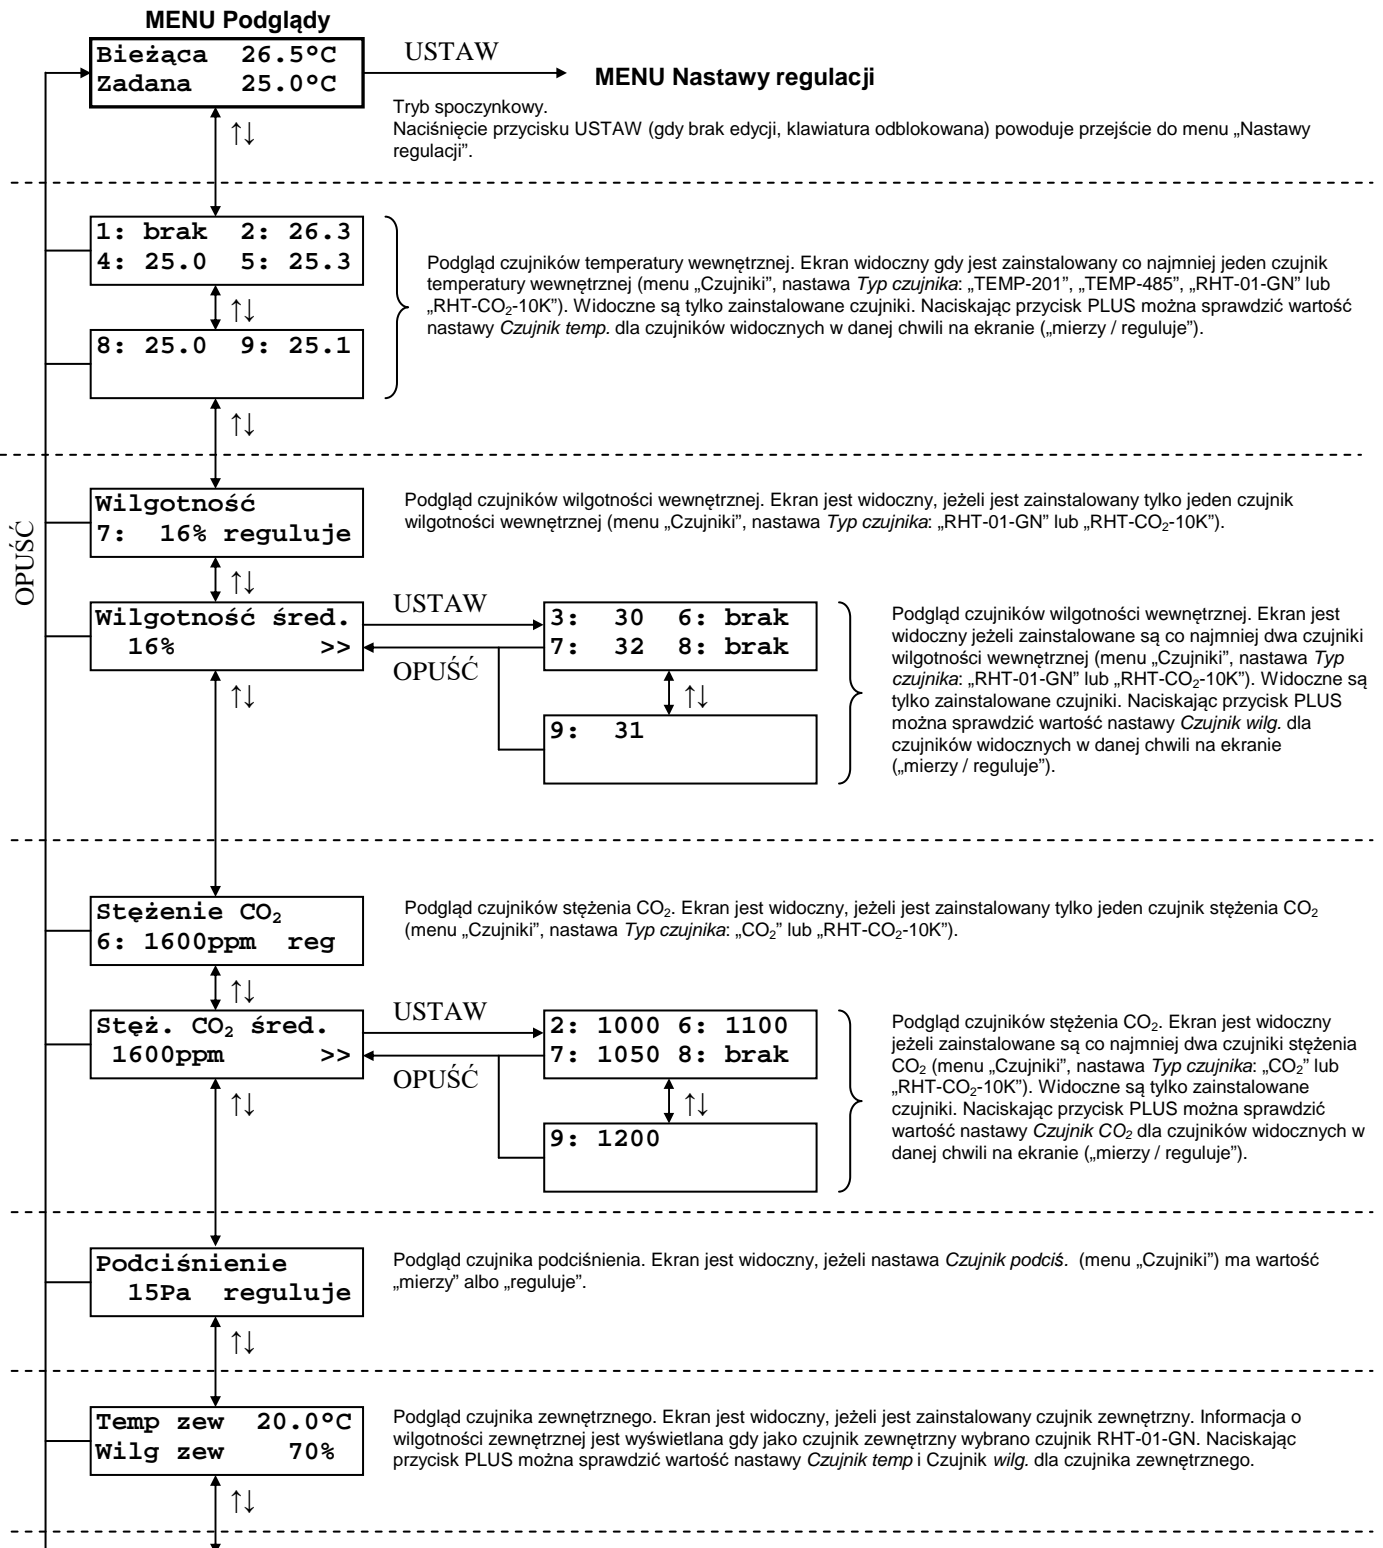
MENU Podglądy

Bieżąca 26.5°C
Zadana 25.0°C

USTAW

MENU Nastawy regulacji

Tryb spoczynkowy.
Naciśnięcie przycisku USTAW (gdy brak edycji, klawiatura odblokowana) powoduje przejście do menu „Nastawy regulacji".

↑↓

1: brak 2: 26.3
4: 25.0 5: 25.3

↑↓

8: 25.0 9: 25.1

Podgląd czujników temperatury wewnętrznej. Ekran widoczny gdy jest zainstalowany co najmniej jeden czujnik temperatury wewnętrznej (menu „Czujniki", nastawa *Typ czujnika*: „TEMP-201", „TEMP-485", „RHT-01-GN" lub „RHT-$CO_2$-10K"). Widoczne są tylko zainstalowane czujniki. Naciskając przycisk PLUS można sprawdzić wartość nastawy *Czujnik temp.* dla czujników widocznych w danej chwili na ekranie („mierzy / reguluje").

↑↓

OPUŚĆ

Wilgotność
7: 16% reguluje

Podgląd czujników wilgotności wewnętrznej. Ekran jest widoczny, jeżeli jest zainstalowany tylko jeden czujnik wilgotności wewnętrznej (menu „Czujniki", nastawa *Typ czujnika*: „RHT-01-GN" lub „RHT-$CO_2$-10K").

↑↓

Wilgotność śred.
16% >>

USTAW

OPUŚĆ

3: 30 6: brak
7: 32 8: brak

↑↓

9: 31

Podgląd czujników wilgotności wewnętrznej. Ekran jest widoczny jeżeli zainstalowane są co najmniej dwa czujniki wilgotności wewnętrznej (menu „Czujniki", nastawa *Typ czujnika*: „RHT-01-GN" lub „RHT-$CO_2$-10K"). Widoczne są tylko zainstalowane czujniki. Naciskając przycisk PLUS można sprawdzić wartość nastawy *Czujnik wilg.* dla czujników widocznych w danej chwili na ekranie („mierzy / reguluje").

↑↓

Stężenie $CO_2$
6: 1600ppm reg

Podgląd czujników stężenia $CO_2$. Ekran jest widoczny, jeżeli jest zainstalowany tylko jeden czujnik stężenia $CO_2$ (menu „Czujniki", nastawa *Typ czujnika*: „$CO_2$" lub „RHT-$CO_2$-10K").

↑↓

Stęż. $CO_2$ śred.
1600ppm >>

USTAW

OPUŚĆ

2: 1000 6: 1100
7: 1050 8: brak

↑↓

9: 1200

Podgląd czujników stężenia $CO_2$. Ekran jest widoczny jeżeli zainstalowane są co najmniej dwa czujniki stężenia $CO_2$ (menu „Czujniki", nastawa *Typ czujnika*: „$CO_2$" lub „RHT-$CO_2$-10K"). Widoczne są tylko zainstalowane czujniki. Naciskając przycisk PLUS można sprawdzić wartość nastawy *Czujnik $CO_2$* dla czujników widocznych w danej chwili na ekranie („mierzy / reguluje").

↑↓

Podciśnienie
15Pa reguluje

Podgląd czujnika podciśnienia. Ekran jest widoczny, jeżeli nastawa *Czujnik podciś.* (menu „Czujniki") ma wartość „mierzy" albo „reguluje".

↑↓

Temp zew 20.0°C
Wilg zew 70%

Podgląd czujnika zewnętrznego. Ekran jest widoczny, jeżeli jest zainstalowany czujnik zewnętrzny. Informacja o wilgotności zewnętrznej jest wyświetlana gdy jako czujnik zewnętrzny wybrano czujnik RHT-01-GN. Naciskając przycisk PLUS można sprawdzić wartość nastawy *Czujnik temp* i Czujnik *wilg.* dla czujnika zewnętrznego.

↑↓